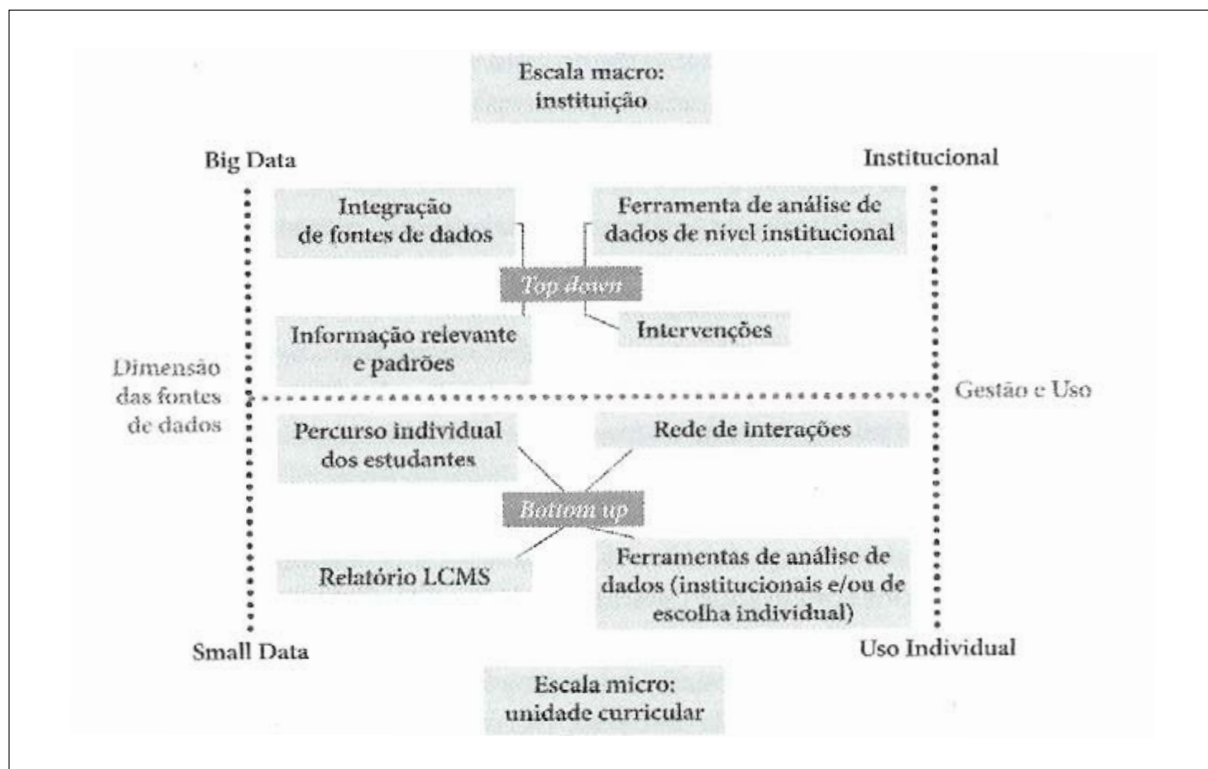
Escala macro: instituição

Big Data

Institucional

Integração de fontes de dados

Ferramenta de análise de dados de nível institucional

Top down

Informação relevante e padrões

Intervenções

Dimensão das fontes de dados

Gestão e Uso

Percurso individual dos estudantes

Rede de interações

Bottom up

Relatório LCMS

Ferramentas de análise de dados (institucionais e/ou de escolha individual)

Small Data

Uso Individual

Escala micro: unidade curricular